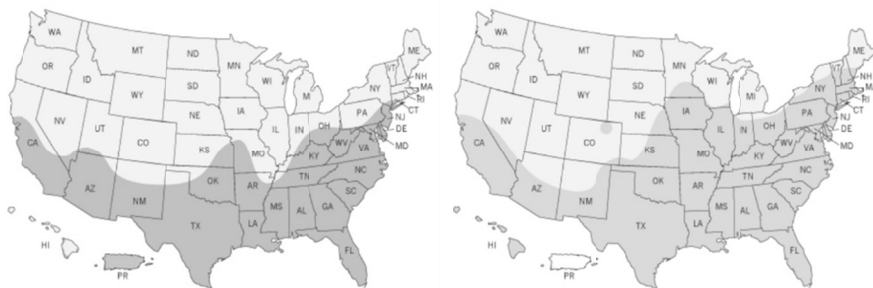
WA MT ND MN ME OR ID SD WI MI NY VT NH MA RI WY IA NE PA CT NV UT IL IN OH NJ CO DE KS MO KY WV VA MD CA TN NC OK AR SC AZ NM MS AL GA TX LA HI FL PR

WA MT ND MN ME OR ID SD WI MI NY VT NH MA RI WY IA NE PA CT NV UT IL IN OH NJ CO DE KS MO KY WV VA MD CA TN NC OK AR SC AZ NM MS AL GA TX LA HI FL PR